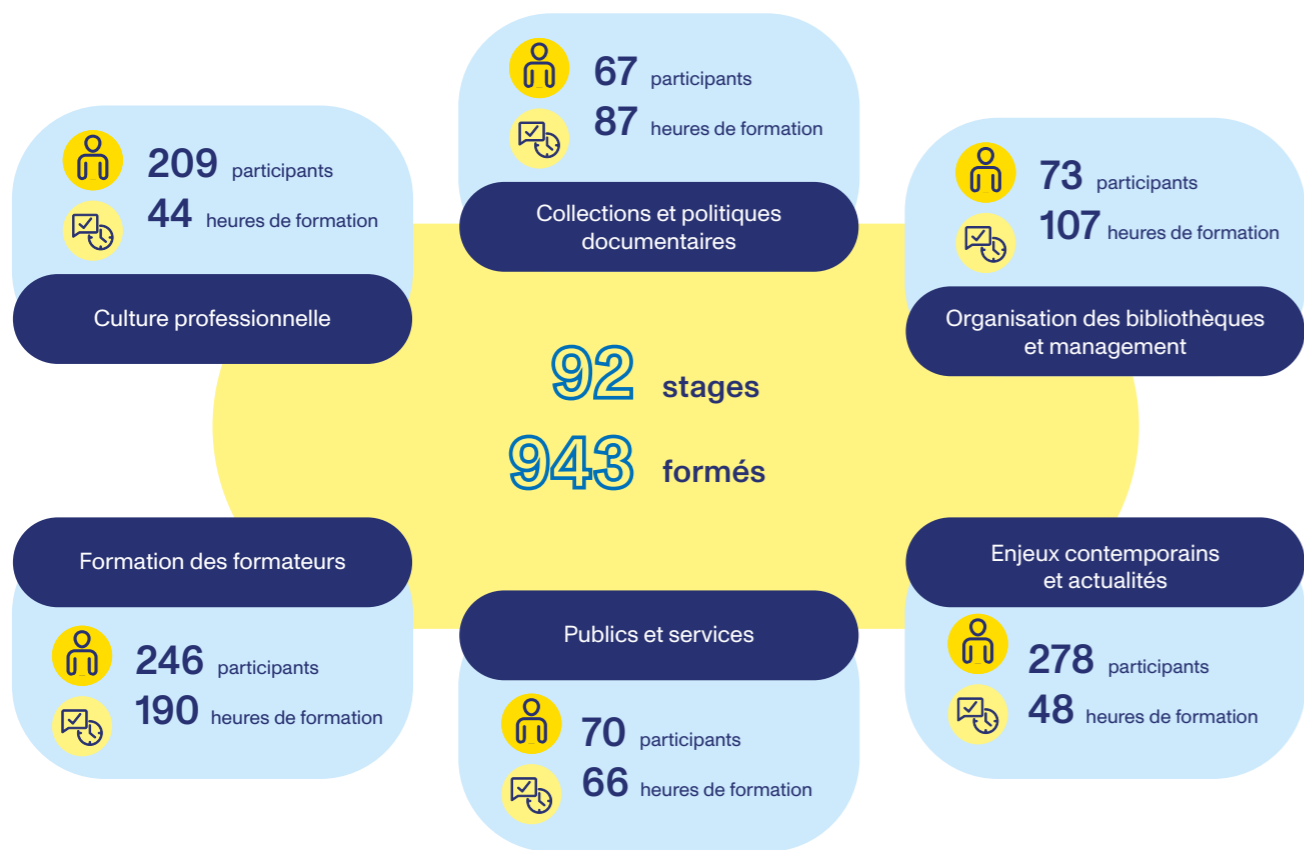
209 participants
44 heures de formation
Culture professionnelle

67 participants
87 heures de formation
Collections et politiques documentaires

73 participants
107 heures de formation
Organisation des bibliothèques et management

92 stages
943 formés

Formation des formateurs
246 participants
190 heures de formation

Publics et services
70 participants
66 heures de formation

Enjeux contemporains et actualités
278 participants
48 heures de formation